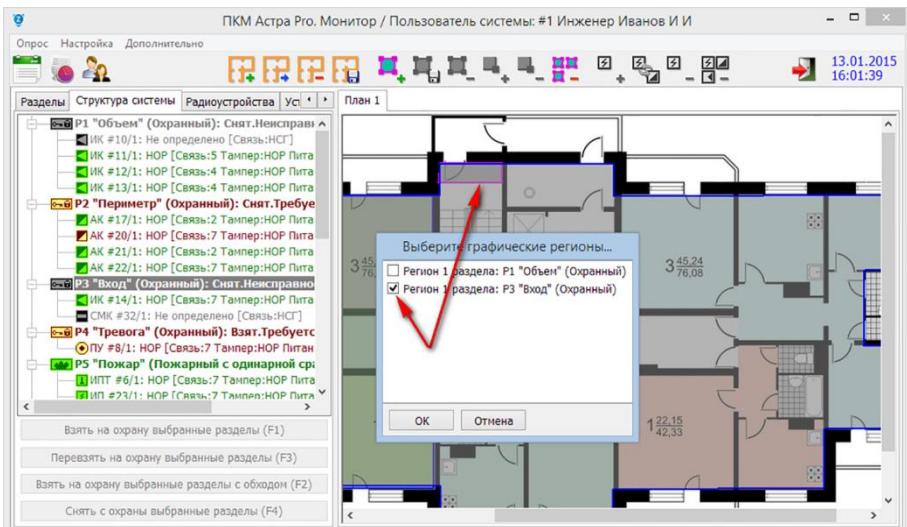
ПКМ Астра Pro. Монитор / Пользователь системы: #1 Инженер Иванов И И

Опрос Настройка Дополнительно

13.01.2015
16:01:39

Разделы | Структура системы | Радиоустройства | Ус

План 1

P1 "Объем" (Охранный): Снят.Неисправ
ИК #10/1: Не определено [Связь:НСГ]
ИК #11/1: НОР [Связь:5 Тампер:НОР Пита
ИК #12/1: НОР [Связь:4 Тампер:НОР Пита
ИК #13/1: НОР [Связь:4 Тампер:НОР Пита
P2 "Периметр" (Охранный): Снят.Требуе
АК #17/1: НОР [Связь:2 Тампер:НОР Пита
АК #20/1: НОР [Связь:7 Тампер:НОР Пита
АК #21/1: НОР [Связь:2 Тампер:НОР Пита
АК #22/1: НОР [Связь:7 Тампер:НОР Пита
P3 "Вход" (Охранный): Снят.Неисправно
ИК #14/1: НОР [Связь:7 Тампер:НОР Пита
СМК #32/1: Не определено [Связь:НСГ]
P4 "Тревога" (Охранный): Взят.Требуетс
ПУ #8/1: НОР [Связь:7 Тампер:НОР Питан
P5 "Пожар" (Пожарный с одинарной сра
ИПТ #6/1: НОР [Связь:7 Тампер:НОР Пита
ИП #23/1: НОР [Связь:7 Тампер:НОР Пита

Взять на охрану выбранные разделы (F1)
Перевзять на охрану выбранные разделы (F3)
Взять на охрану выбранные разделы с обходом (F2)
Снять с охраны выбранные разделы (F4)

Выберите графические регионы...
Регион 1 раздела: P1 "Объем" (Охранный)
Регион 1 раздела: P3 "Вход" (Охранный)
ОК
Отмена

$3\frac{45,24}{76,08}$
$3\frac{45}{}$
$1\frac{22,15}{42,33}$